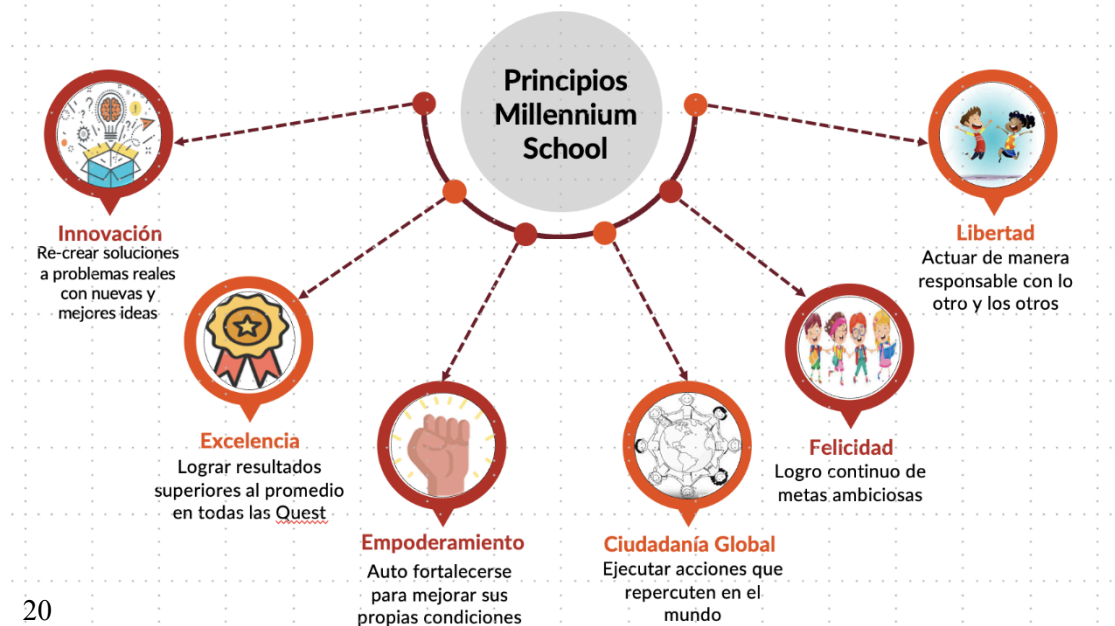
Principios Millennium School

Innovación
Re-crear soluciones a problemas reales con nuevas y mejores ideas

Libertad
Actuar de manera responsable con lo otro y los otros

Excelencia
Lograr resultados superiores al promedio en todas las Quest

Empoderamiento
Auto fortalecerse para mejorar sus propias condiciones

Ciudadanía Global
Ejecutar acciones que repercuten en el mundo

Felicidad
Logro continuo de metas ambiciosas

20